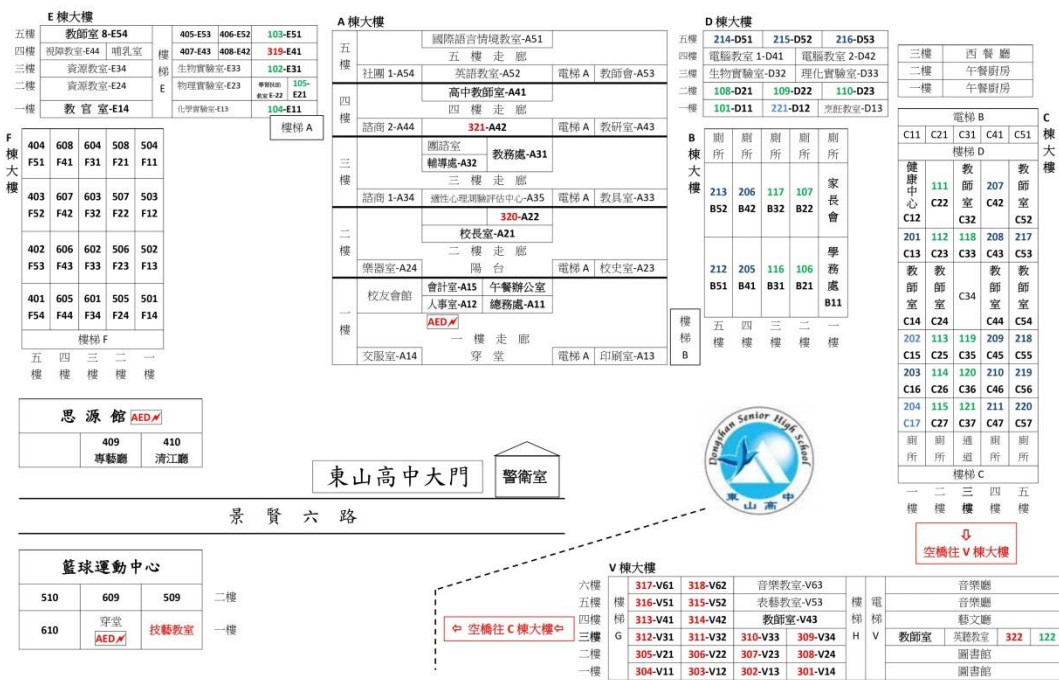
E 棟大樓

| | | | | |
|---|---|---|---|---|
| 五樓 | 教師室 8-E54 | 樓梯E | 405-E53 406-E52 | 103-E51 |
| 四樓 | 視障教室-E44 哺乳室 | | 407-E43 408-E42 | 319-E41 |
| 三樓 | 資源教室-E34 | | 生物實驗室-E33 | 102-E31 |
| 二樓 | 資源教室-E24 | | 物理實驗室-E23 學習扶助教室-E-22 | 105-E21 |
| 一樓 | 教官室-E14 | | 化學實驗室-E13 | 104-E11 |

樓梯 A

F 棟大樓

| 404 F51 | 608 F41 | 604 F31 | 508 F21 | 504 F11 |
|---|---|---|---|---|
| 403 F52 | 607 F42 | 603 F32 | 507 F22 | 503 F12 |
| 402 F53 | 606 F43 | 602 F33 | 506 F23 | 502 F13 |
| 401 F54 | 605 F44 | 601 F34 | 505 F24 | 501 F14 |

樓梯 F
五樓 四樓 三樓 二樓 一樓

A 棟大樓

五樓：國際語言情境教室-A51；五樓走廊；社團 1-A54 英語教室-A52 電梯 A 教師會-A53
四樓：高中教師室-A41；四樓走廊；諮商 2-A44 321-A42 電梯 A 教研室-A43
三樓：團諮室 輔導處-A32 教務處-A31；三樓走廊；諮商 1-A34 適性心理測驗評估中心-A35 電梯 A 教具室-A33
二樓：320-A22；校長室-A21；二樓走廊；樂器室-A24 陽台 電梯 A 校史室-A23
一樓：校友會館 會計室-A15 午餐辦公室 人事室-A12 總務處-A11 AED；一樓走廊；交服室-A14 穿堂 電梯 A 印刷室-A13

樓梯 B

D 棟大樓

| | | | |
|---|---|---|---|
| 五樓 | 214-D51 | 215-D52 | 216-D53 |
| 四樓 | 電腦教室 1-D41 | | 電腦教室 2-D42 |
| 三樓 | 生物實驗室-D32 | | 理化實驗室-D33 |
| 二樓 | 108-D21 | 109-D22 | 110-D23 |
| 一樓 | 101-D11 | 221-D12 | 烹飪教室-D13 |

B 棟大樓
廁所 廁所 廁所 廁所 廁所
213 B52 206 B42 117 B32 107 B22 家長會
212 B51 205 B41 116 B31 106 B21 學務處 B11
五樓 四樓 三樓 二樓 一樓

| 三樓 | 西餐廳 |
|---|---|
| 二樓 | 午餐廚房 |
| 一樓 | 午餐廚房 |

C 棟大樓
電梯 B
C11 C21 C31 C41 C51
樓梯 D

| 健康中心 C12 | 111 C22 | 教師室 C32 | 207 C42 | 教師室 C52 |
|---|---|---|---|---|
| 201 C13 | 112 C23 | 118 C33 | 208 C43 | 217 C53 |
| 教師室 C14 | 教師室 C24 | C34 | 教師室 C44 | 教師室 C54 |
| 202 C15 | 113 C25 | 119 C35 | 209 C45 | 218 C55 |
| 203 C16 | 114 C26 | 120 C36 | 210 C46 | 219 C56 |
| 204 C17 | 115 C27 | 121 C37 | 211 C47 | 220 C57 |
| 廁所 | 廁所 | 通道 | 廁所 | 廁所 |

樓梯 C
一樓 二樓 三樓 四樓 五樓
⇩ 空橋往 V 棟大樓

思源館 AED
409 專藝廳 410 清江廳

東山高中大門 警衛室

Dongshan Senior High School 東山高中

景賢六路

籃球運動中心

| 510 | 609 | 509 | 二樓 |
|---|---|---|---|
| 610 | 穿堂 AED | 技藝教室 | 一樓 |

⇦ 空橋往 C 棟大樓⇦

V 棟大樓

| | | | | | | |
|---|---|---|---|---|---|---|
| 六樓 | 樓梯 G | 317-V61 | 318-V62 | 音樂教室-V63 | 樓梯 H | 電梯 V | 音樂廳 |
| 五樓 | | 316-V51 | 315-V52 | 表藝教室-V53 | | | 音樂廳 |
| 四樓 | | 313-V41 | 314-V42 | 教師室-V43 | | | 藝文廳 |
| 三樓 | | 312-V31 | 311-V32 | 310-V33 309-V34 | | | 教師室 英語教室 322 122 |
| 二樓 | | 305-V21 | 306-V22 | 307-V23 308-V24 | | | 圖書館 |
| 一樓 | | 304-V11 | 303-V12 | 302-V13 301-V14 | | | 圖書館 |